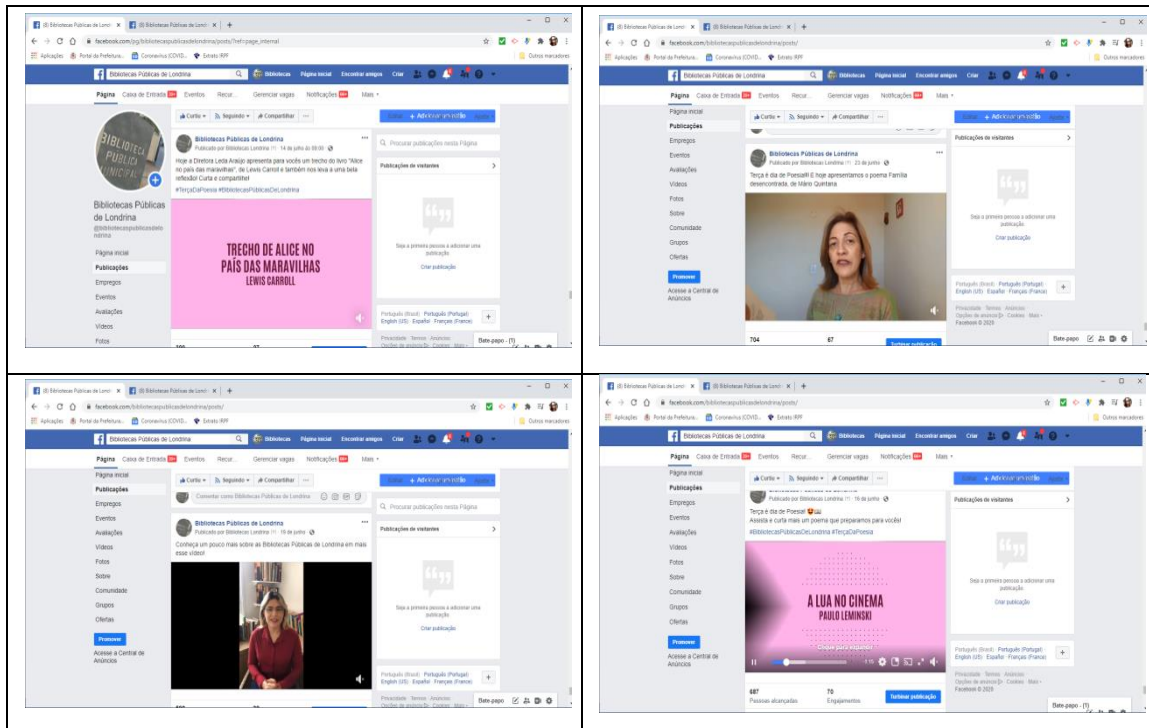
(8) Bibliotecas Públicas de Londri × (8) Bibliotecas Públicas de Londri ×
facebook.com/pg/bibliotecaspublicasdelondrina/posts/?ref=page_internal
Aplicações Portal da Prefeitura... Coronavírus (COVID)... Extrato IRPF Outros marcadores
Bibliotecas Públicas de Londrina Bibliotecas Página inicial Encontrar amigos Criar
Página Caixa de Entrada Eventos Recur... Gerenciar vagas Notificações Mais
Curtiu Seguindo Compartilhar ... Editar + Adicionar um botão
Bibliotecas Públicas de Londrina
Publicado por Bibliotecas Londrina 14 de julho às 09:00
Hoje a Diretora Leda Araújo apresenta para vocês um trecho do livro "Alice no país das maravilhas", de Lewis Carroll e também nos leva a uma bela reflexão! Curta e compartilhe!
#TerçaDaPoesia #BibliotecasPúblicasDeLondrina
TRECHO DE ALICE NO PAÍS DAS MARAVILHAS
LEWIS CARROLL
Procurar publicações nesta Página
Publicações de visitantes
Seja a primeira pessoa a adicionar uma publicação.
Criar publicação
Português (Brasil) · Português (Portugal) · English (US) · Español · Français (France)
Privacidade · Termos · Anúncios
Bibliotecas Públicas de Londrina
@bibliotecaspublicasdelondrina
Página inicial
Publicações
Empregos
Eventos
Avaliações
Vídeos
Fotos
Bate-papo (1)

(8) Bibliotecas Públicas de Londri × (8) Bibliotecas Públicas de Londri ×
facebook.com/bibliotecaspublicasdelondrina/posts/
Página inicial
Publicações
Empregos
Eventos
Avaliações
Vídeos
Fotos
Sobre
Comunidade
Grupos
Ofertas
Promover
Acesse a Central de Anúncios
Bibliotecas Públicas de Londrina
Publicado por Bibliotecas Londrina 23 de junho
Terça é dia de Poesia!!! E hoje apresentamos o poema Família desencontrada, de Mário Quintana
704 87 Turbinar publicação
Publicações de visitantes
Seja a primeira pessoa a adicionar uma publicação.
Criar publicação
Português (Brasil) · Português (Portugal) · English (US) · Español · Français (France)
Privacidade · Termos · Anúncios · Opções de anúncio · Cookies · Mais · Facebook © 2020
Bate-papo (1)

Página inicial
Publicações
Empregos
Eventos
Avaliações
Vídeos
Fotos
Sobre
Comunidade
Grupos
Ofertas
Promover
Acesse a Central de Anúncios
Comentar como Bibliotecas Públicas de Londrina
Bibliotecas Públicas de Londrina
Publicado por Bibliotecas Londrina 16 de julho
Conheça um pouco mais sobre as Bibliotecas Públicas de Londrina em mais esse vídeo!
Procurar publicações nesta Página
Publicações de visitantes
Seja a primeira pessoa a adicionar uma publicação.
Criar publicação
Português (Brasil) · Português (Portugal) · English (US) · Español · Français (France)
Privacidade · Termos · Anúncios · Opções de anúncio
Bate-papo

Página inicial
Publicações
Empregos
Eventos
Avaliações
Vídeos
Fotos
Sobre
Comunidade
Grupos
Ofertas
Promover
Acesse a Central de Anúncios
Publicado por Bibliotecas Londrina 16 de junho
Terça é dia de Poesia!
Assista e curta mais um poema que preparamos para você!
#BibliotecasPúblicasDeLondrina #TerçaDaPoesia
A LUA NO CINEMA
PAULO LEMINSKI
Clique para expandir
687 Pessoas alcançadas 70 Engajamentos Turbinar publicação
Publicações de visitantes
Seja a primeira pessoa a adicionar uma publicação.
Criar publicação
Português (Brasil) · Português (Portugal) · English (US) · Español · Français (France)
Privacidade · Termos · Anúncios · Opções de anúncio · Cookies · Mais · Facebook © 2020
Bate-papo (1)